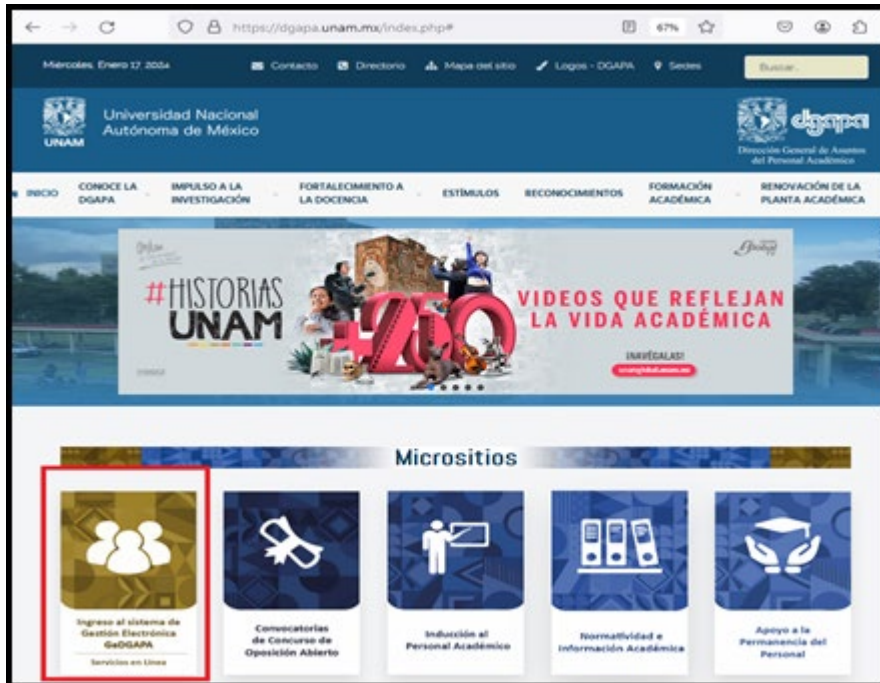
https://dgapa.unam.mx/index.php#

67%

Miércoles, Enero 17, 2024

Contacto Directorio Mapa del sitio Logos - DGAPA Sedes

Buscar...

UNAM

Universidad Nacional Autónoma de México

dgapa

Dirección General de Asuntos del Personal Académico

INICIO CONOCE LA DGAPA IMPULSO A LA INVESTIGACIÓN FORTALECIMIENTO A LA DOCENCIA ESTÍMULOS RECONOCIMIENTOS FORMACIÓN ACADÉMICA RENOVACIÓN DE LA PLANTA ACADÉMICA

#HISTORIAS UNAM

+250

VIDEOS QUE REFLEJAN LA VIDA ACADÉMICA

¡NAVÉGALAS!

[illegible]

Micrositios

Ingreso al sistema de Gestión Electrónica GeDGAPA

Servicios en Línea

Convocatorias de Concurso de Oposición Abierto

Inducción al Personal Académico

Normatividad e Información Académica

Apoyo a la Permanencia del Personal